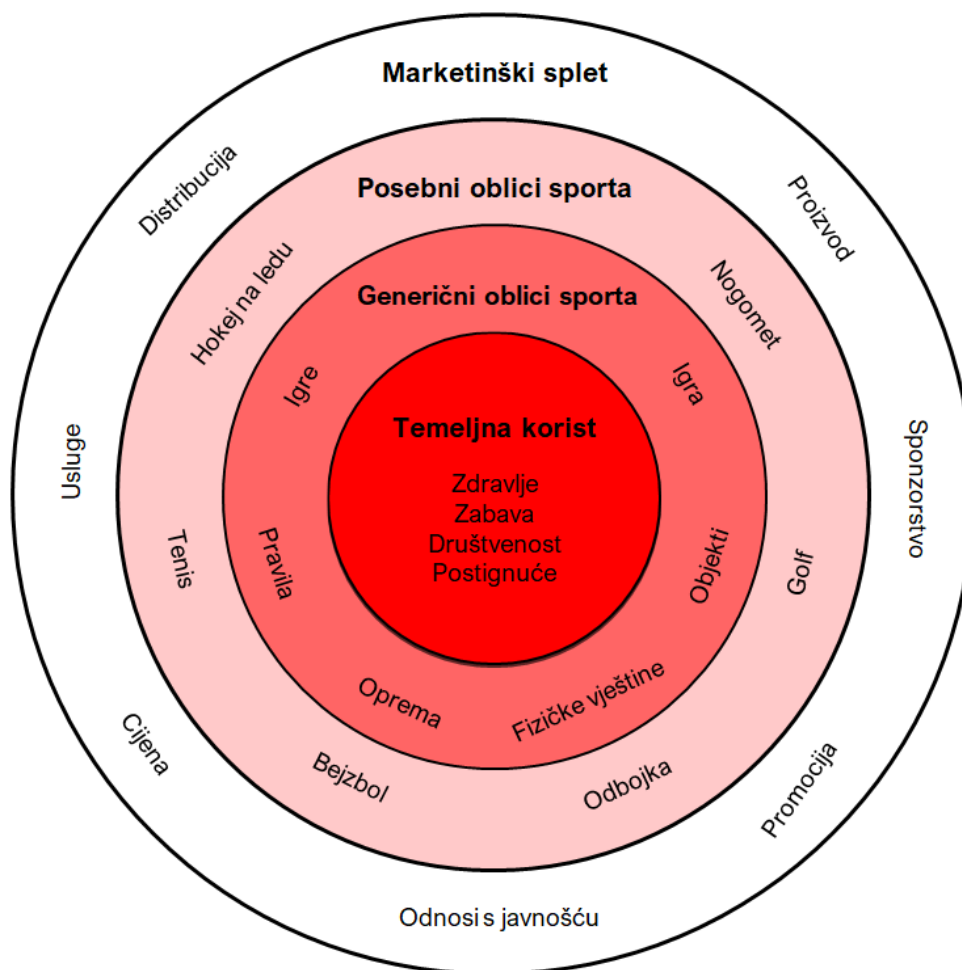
Marketinški splet

Distribucija

Proizvod

Usluge

Sponzorstvo

Cijena

Promocija

Odnosi s javnošću

Posebni oblici sporta

Hokej na ledu

Nogomet

Tenis

Golf

Bejzbol

Odbojka

Generični oblici sporta

Igre

Igra

Pravila

Objekti

Oprema

Fizičke vještine

Temeljna korist

Zdravlje
Zabava
Društvenost
Postignuće